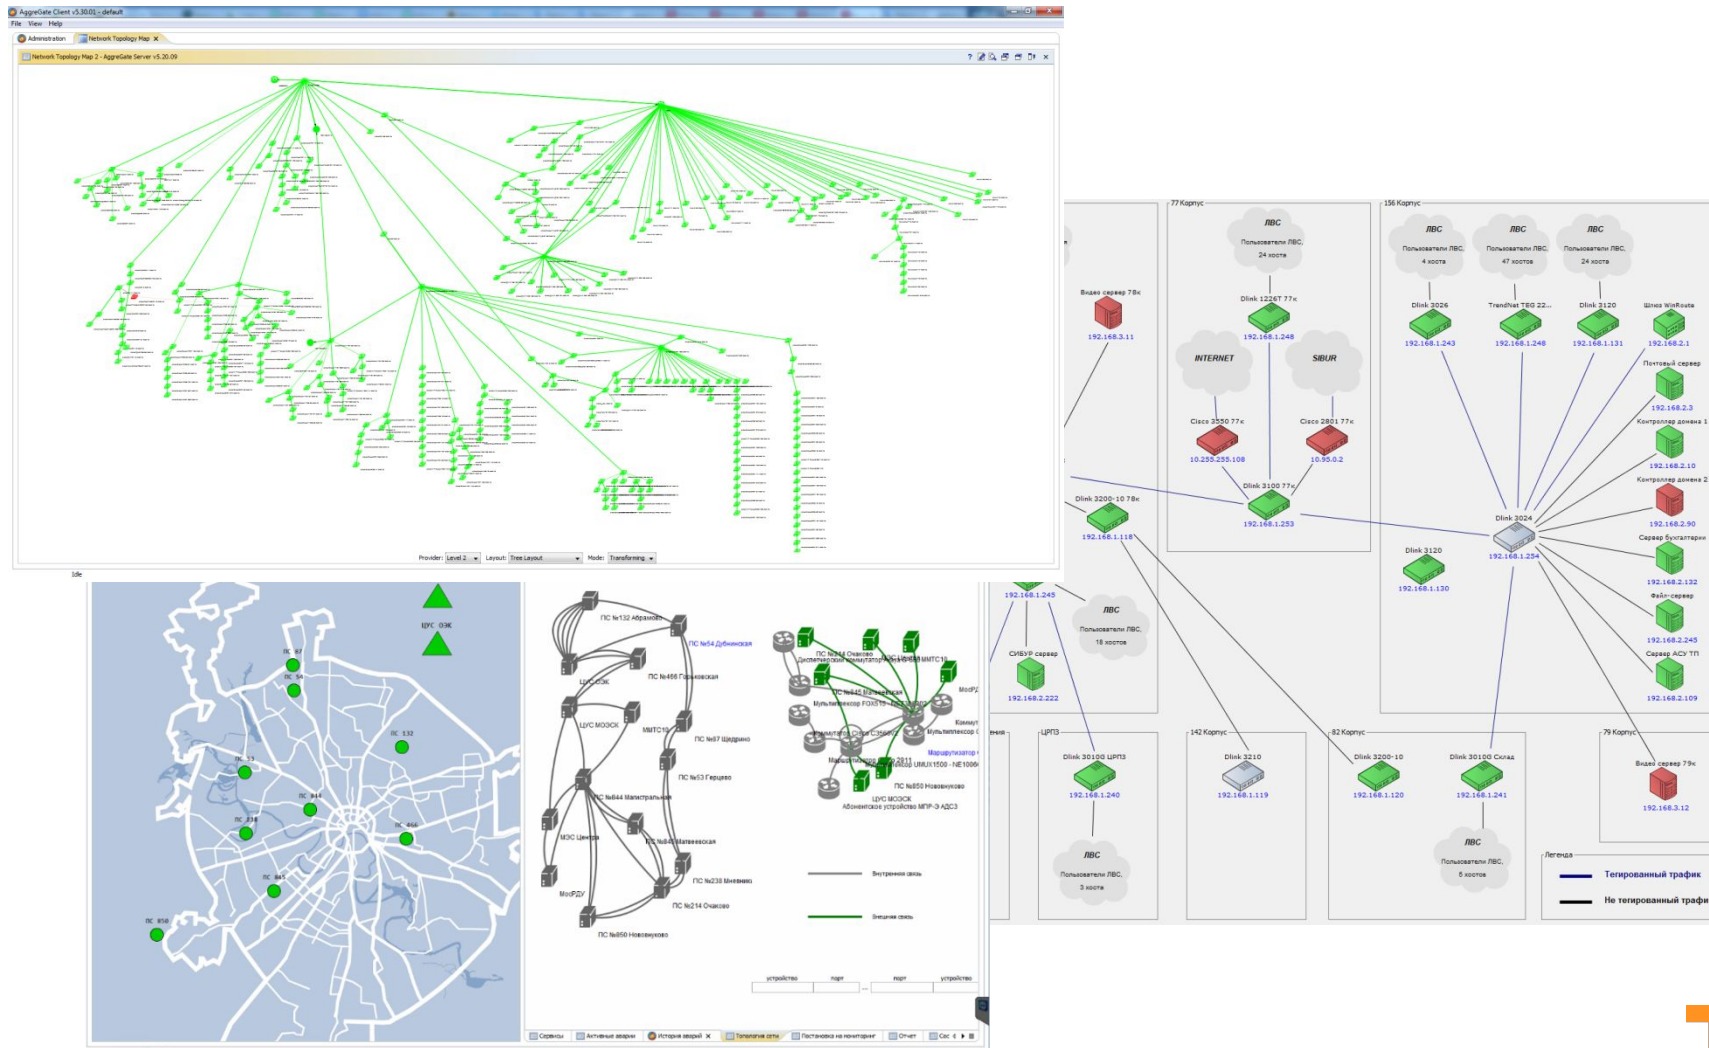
AggreGate Client v5.30.01 - default
File View Help
Administration | Network Topology Map
Network Topology Map 2 - AggreGate Server v5.20.09
Provider: Level 2 Layout: Tree Layout Mode: Transforming
Idle

77 Корпус
ЛВС
Пользователи ЛВС, 24 хоста
Dlink 1226T 77к
192.168.1.248
INTERNET
SIBUR
Cisco 3550 77к
10.255.255.108
Cisco 2801 77к
10.95.0.2
Dlink 3100 77к
192.168.1.253

156 Корпус
ЛВС
Пользователи ЛВС, 4 хоста
ЛВС
Пользователи ЛВС, 47 хостов
ЛВС
Пользователи ЛВС, 24 хоста
Dlink 3026
192.168.1.243
TrendNet TEG 22...
192.168.1.248
Dlink 3120
192.168.1.131
Шлюз WinRoute
192.168.2.1
Почтовый сервер
192.168.2.3
Контроллер домена 1
192.168.2.10
Контроллер домена 2
192.168.2.90
Сервер бухгалтерии
192.168.2.132
Файл-сервер
192.168.2.245
Сервер АСУ ТП
192.168.2.109
Dlink 3024
192.168.1.254
Dlink 3120
192.168.1.130

Видео сервер 78к
192.168.3.11
Dlink 3200-10 78к
192.168.1.118
192.168.1.245
ЛВС
Пользователи ЛВС, 18 хостов
СИБУР сервер
192.168.2.222

ЦРПЗ
Dlink 3010G ЦРПЗ
192.168.1.240
ЛВС
Пользователи ЛВС, 3 хоста
142 Корпус
Dlink 3210
192.168.1.119
82 Корпус
Dlink 3200-10
192.168.1.120
Dlink 3010G Склад
192.168.1.241
ЛВС
Пользователи ЛВС, 6 хостов
79 Корпус
Видео сервер 79к
192.168.3.12
Легенда
Тегированный трафик
Не тегированный трафи

ЦУС ОЭК
ПС 87
ПС 54
ПС 132
ПС 53
ПС 844
ПС 238
ПС 466
ПС 845
ПС 850

ПС №132 Абрамово
ПС №54 Дубнинская
ЦУС ОЭК
ПС №466 Горьковская
ЦУС МОЭСК
ММТС10
ПС №87 Щедрино
ПС №53 Герцево
ПС №844 Магистральная
МЭС Центра
ПС №845 Матвеевская
МосРДУ
ПС №238 Мневники
ПС №214 Очаково
ПС №850 Нововнуково

ПС №214 Очаково
Диспетчерский коммутатор
ММТС10
ПС №845 Матвеевская
Мультиплексор FOX515
Cisco C3560
Маршрутизатор Cisco 2911
Мультиплексор UMUX1500 - NE1006
ПС №850 Нововнуково
ЦУС МОЭСК
Абонентское устройство МПР-3 АДСЗ
МосРДУ
Коммут
Мультиплексор
Маршрутизатор
Внутренняя связь
Внешняя связь
устройство | порт | порт | устройство

Сервисы | Активные аварии | История аварий | Топология сети | Постановка на мониторинг | Отчет | Сос